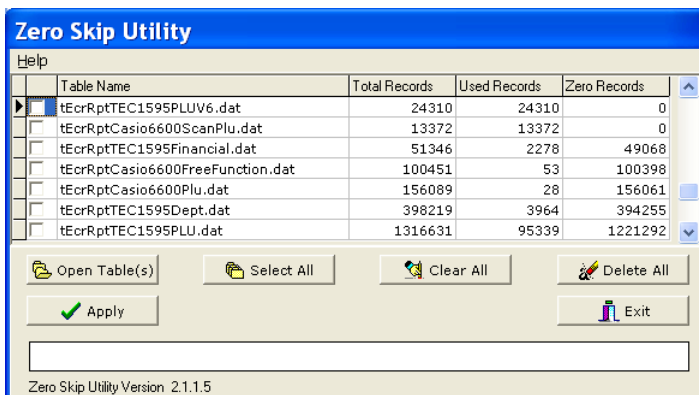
Zero Skip Utility

Help

| Table Name | Total Records | Used Records | Zero Records |
|---|---|---|---|
| tEcrRptTEC1595PLUV6.dat | 24310 | 24310 | 0 |
| tEcrRptCasio6600ScanPlu.dat | 13372 | 13372 | 0 |
| tEcrRptTEC1595Financial.dat | 51346 | 2278 | 49068 |
| tEcrRptCasio6600FreeFunction.dat | 100451 | 53 | 100398 |
| tEcrRptCasio6600Plu.dat | 156089 | 28 | 156061 |
| tEcrRptTEC1595Dept.dat | 398219 | 3964 | 394255 |
| tEcrRptTEC1595PLU.dat | 1316631 | 95339 | 1221292 |

Open Table(s)
Select All
Clear All
Delete All
Apply
Exit

Zero Skip Utility Version 2.1.1.5